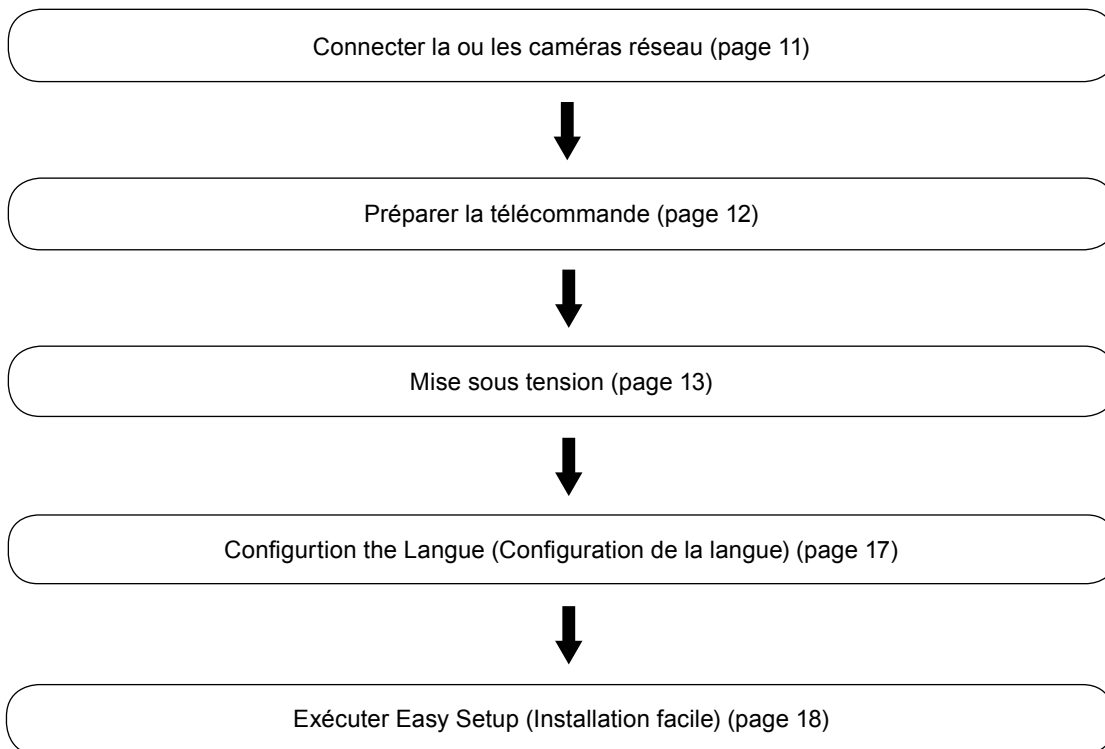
Connecter la ou les caméras réseau (page 11)

Préparer la télécommande (page 12)

Mise sous tension (page 13)

Configurtion the Langue (Configuration de la langue) (page 17)

Exécuter Easy Setup (Installation facile) (page 18)